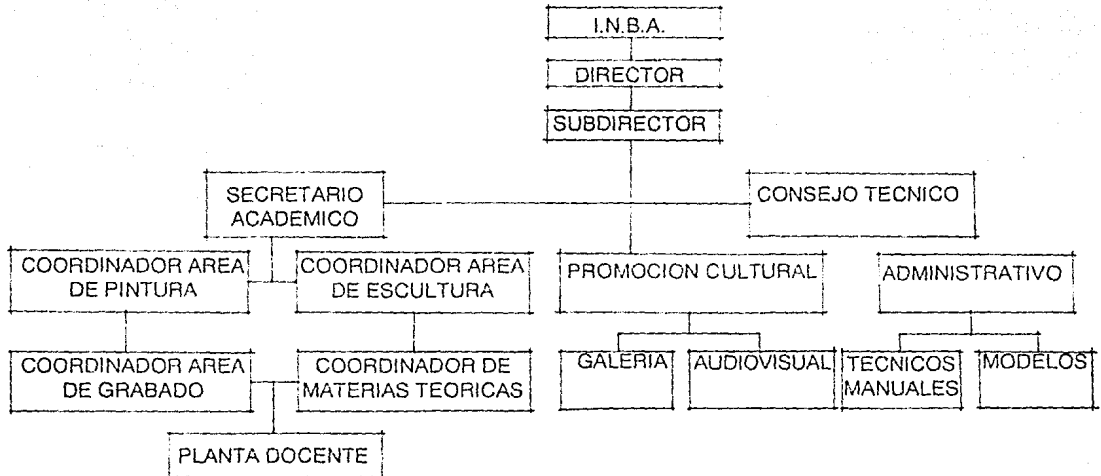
I.N.B.A.

DIRECTOR

SUBDIRECTOR

SECRETARIO ACADEMICO

CONSEJO TECNICO

COORDINADOR AREA DE PINTURA

COORDINADOR AREA DE ESCULTURA

PROMOCION CULTURAL

ADMINISTRATIVO

COORDINADOR AREA DE GRABADO

COORDINADOR DE MATERIAS TEORICAS

GALERIA

AUDIOVISUAL

TECNICOS MANUALES

MODELOS

PLANTA DOCENTE